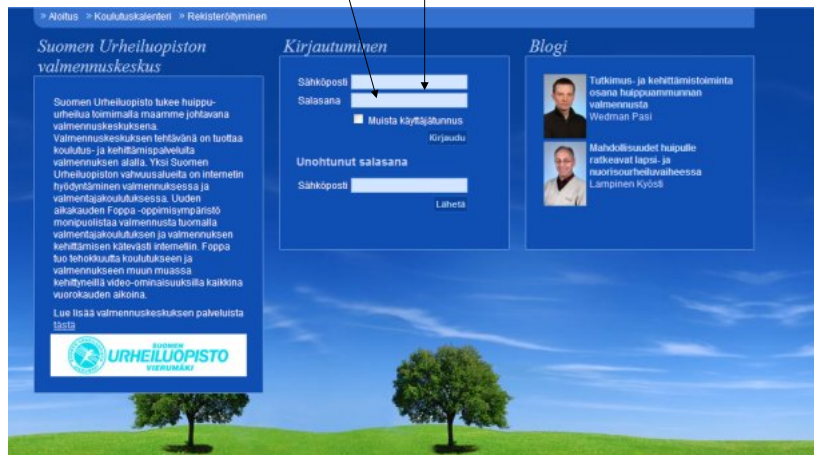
> Aloitus > Koulutuskalenteri > Rekisteröityminen

Suomen Urheiluopiston valmennuskeskus

Suomen Urheiluopisto tukee huippu-urheilua toimimalla maamme johtavana valmennuskeskuksena. Valmennuskeskuksen tehtävänä on tuottaa koulutus- ja kehittämispalveluita valmennuksen alalla. Yksi Suomen Urheiluopiston vahvuusalueita on internetin hyödyntäminen valmennuksessa ja valmentajakoulutuksessa. Uuden aikakauden Foppa -oppimisympäristö monipuolistaa valmennusta tuomalla valmentajakoulutuksen ja valmennuksen kehittämisen kätevästi internetiin. Foppa tuo tehokkuutta koulutukseen ja valmennukseen muun muassa kehittyneillä video-ominaisuuksilla kaikkina vuorokauden aikoina.

Lue lisää valmennuskeskuksen palveluista tästä

SUOMEN URHEILUOPISTO VIERUMÄKI

Kirjautuminen

Sähköposti
Salasana
Muista käyttäjätunnus
Kirjaudu

Unohtunut salasana

Sähköposti
Lähetä

Blogi

Tutkimus- ja kehittämistoiminta osana huippuammunnan valmennusta
Wedman Pasi

Mahdollisuudet huipulle ratkeavat lapsi- ja nuorisourheiluvaiheessa
Lampinen Kyösti